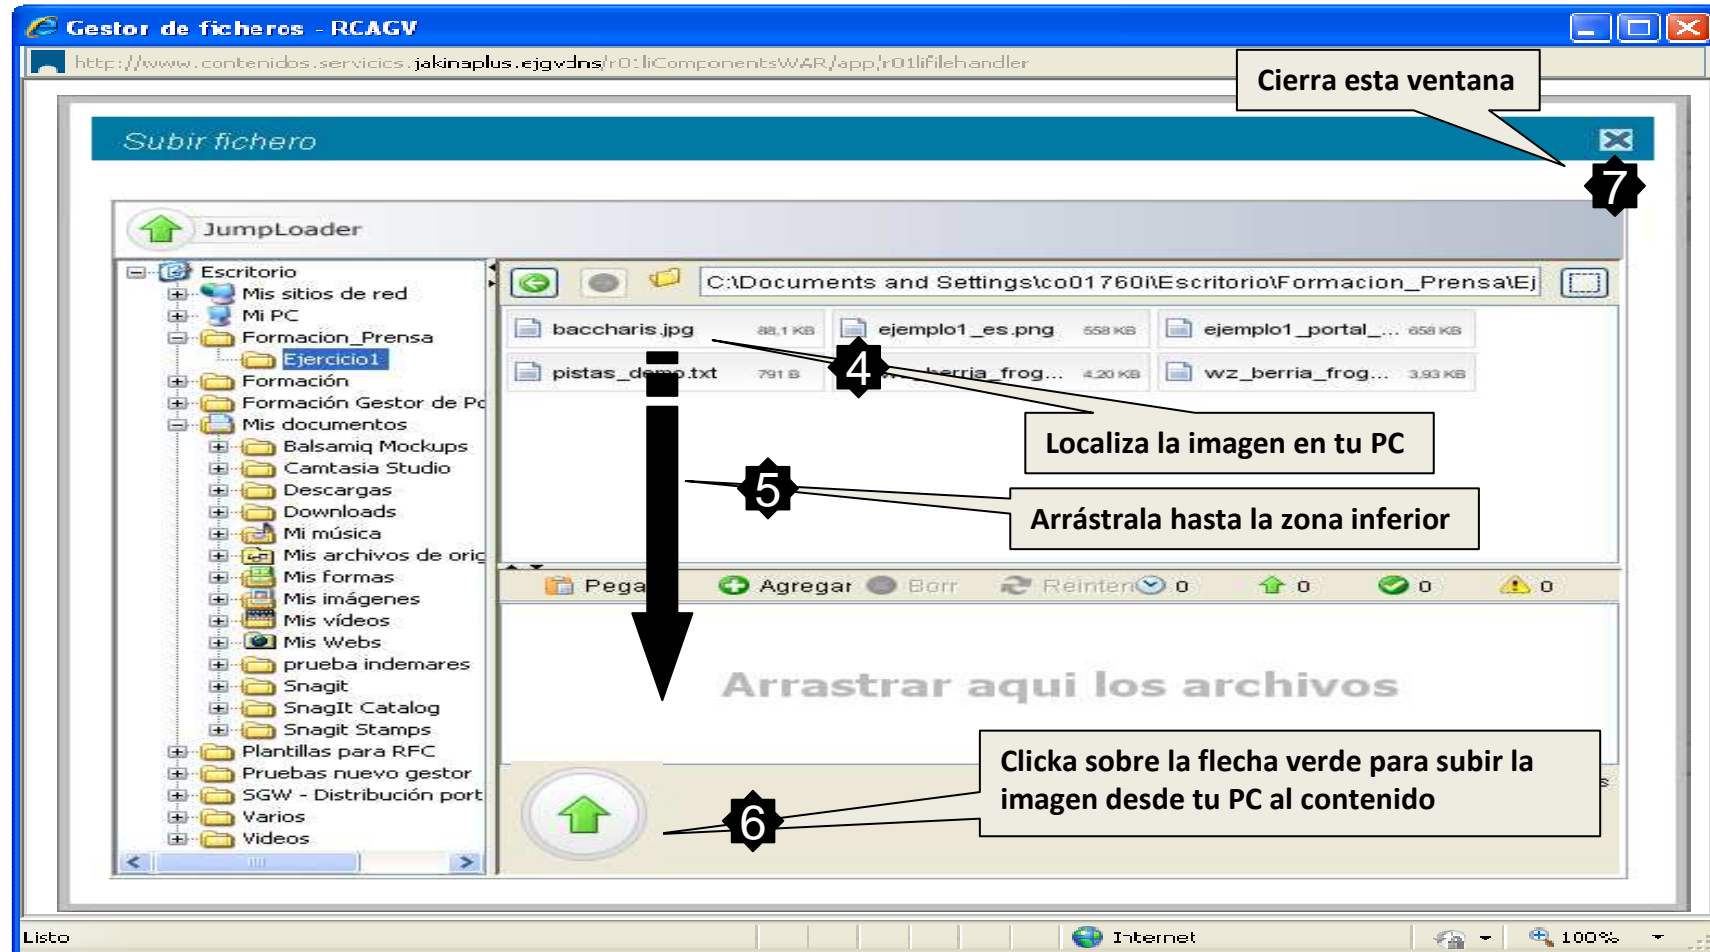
Gestor de ficheros - RCAGV

http://www.contenidos.servicios.jakinaplus.ejgv.dns/r01iComponentsWAR/app/r01lifilehandler

Cierra esta ventana

Subir fichero

7

JumpLoader

Escritorio
Mis sitios de red
Mi PC
Formacion_Prensa
Ejercicio1
Formación
Formación Gestor de Po
Mis documentos
Balsamiq Mockups
Camtasia Studio
Descargas
Downloads
Mi música
Mis archivos de orig
Mis formas
Mis imágenes
Mis vídeos
Mis Webs
prueba indemares
Snagit
SnagIt Catalog
Snagit Stamps
Plantillas para RFC
Pruebas nuevo gestor
SGW - Distribución port
Varios
Videos

C:\Documents and Settings\co01760i\Escritorio\Formacion_Prensa\Ej

baccharis.jpg 88,1 KB
ejemplo1_es.png 558 KB
ejemplo1_portal_... 658 KB
pistas_de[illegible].txt 791 B
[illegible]berria_frog... 4,20 KB
wz_berria_frog... 3,93 KB

4

Localiza la imagen en tu PC

5

Arrástrala hasta la zona inferior

Pega Agregar Borr Reinten 0 0 0 0

Arrastrar aqui los archivos

Clicka sobre la flecha verde para subir la imagen desde tu PC al contenido

6

Listo
Internet
100%